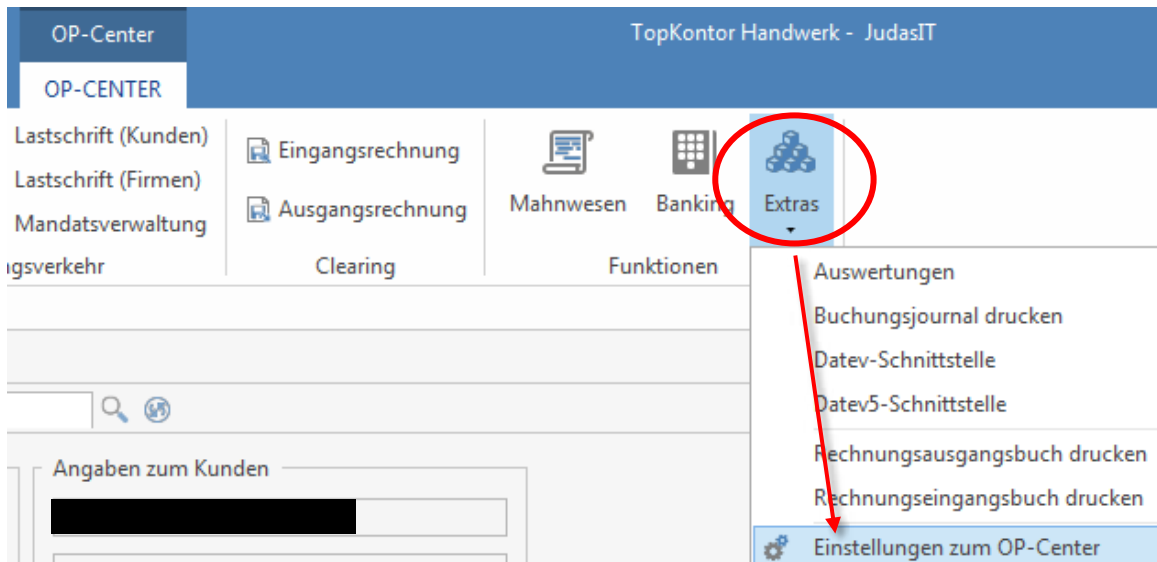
OP-Center

TopKontor Handwerk - JudasIT

OP-CENTER

Lastschrift (Kunden)
Lastschrift (Firmen)
Mandatsverwaltung
gsverkehr

Eingangsrechnung
Ausgangsrechnung
Clearing

Mahnwesen
Banking
Extras
Funktionen

Auswertungen
Buchungsjournal drucken
Datev-Schnittstelle
Datev5-Schnittstelle
Rechnungsausgangsbuch drucken
Rechnungseingangsbuch drucken
Einstellungen zum OP-Center

Angaben zum Kunden